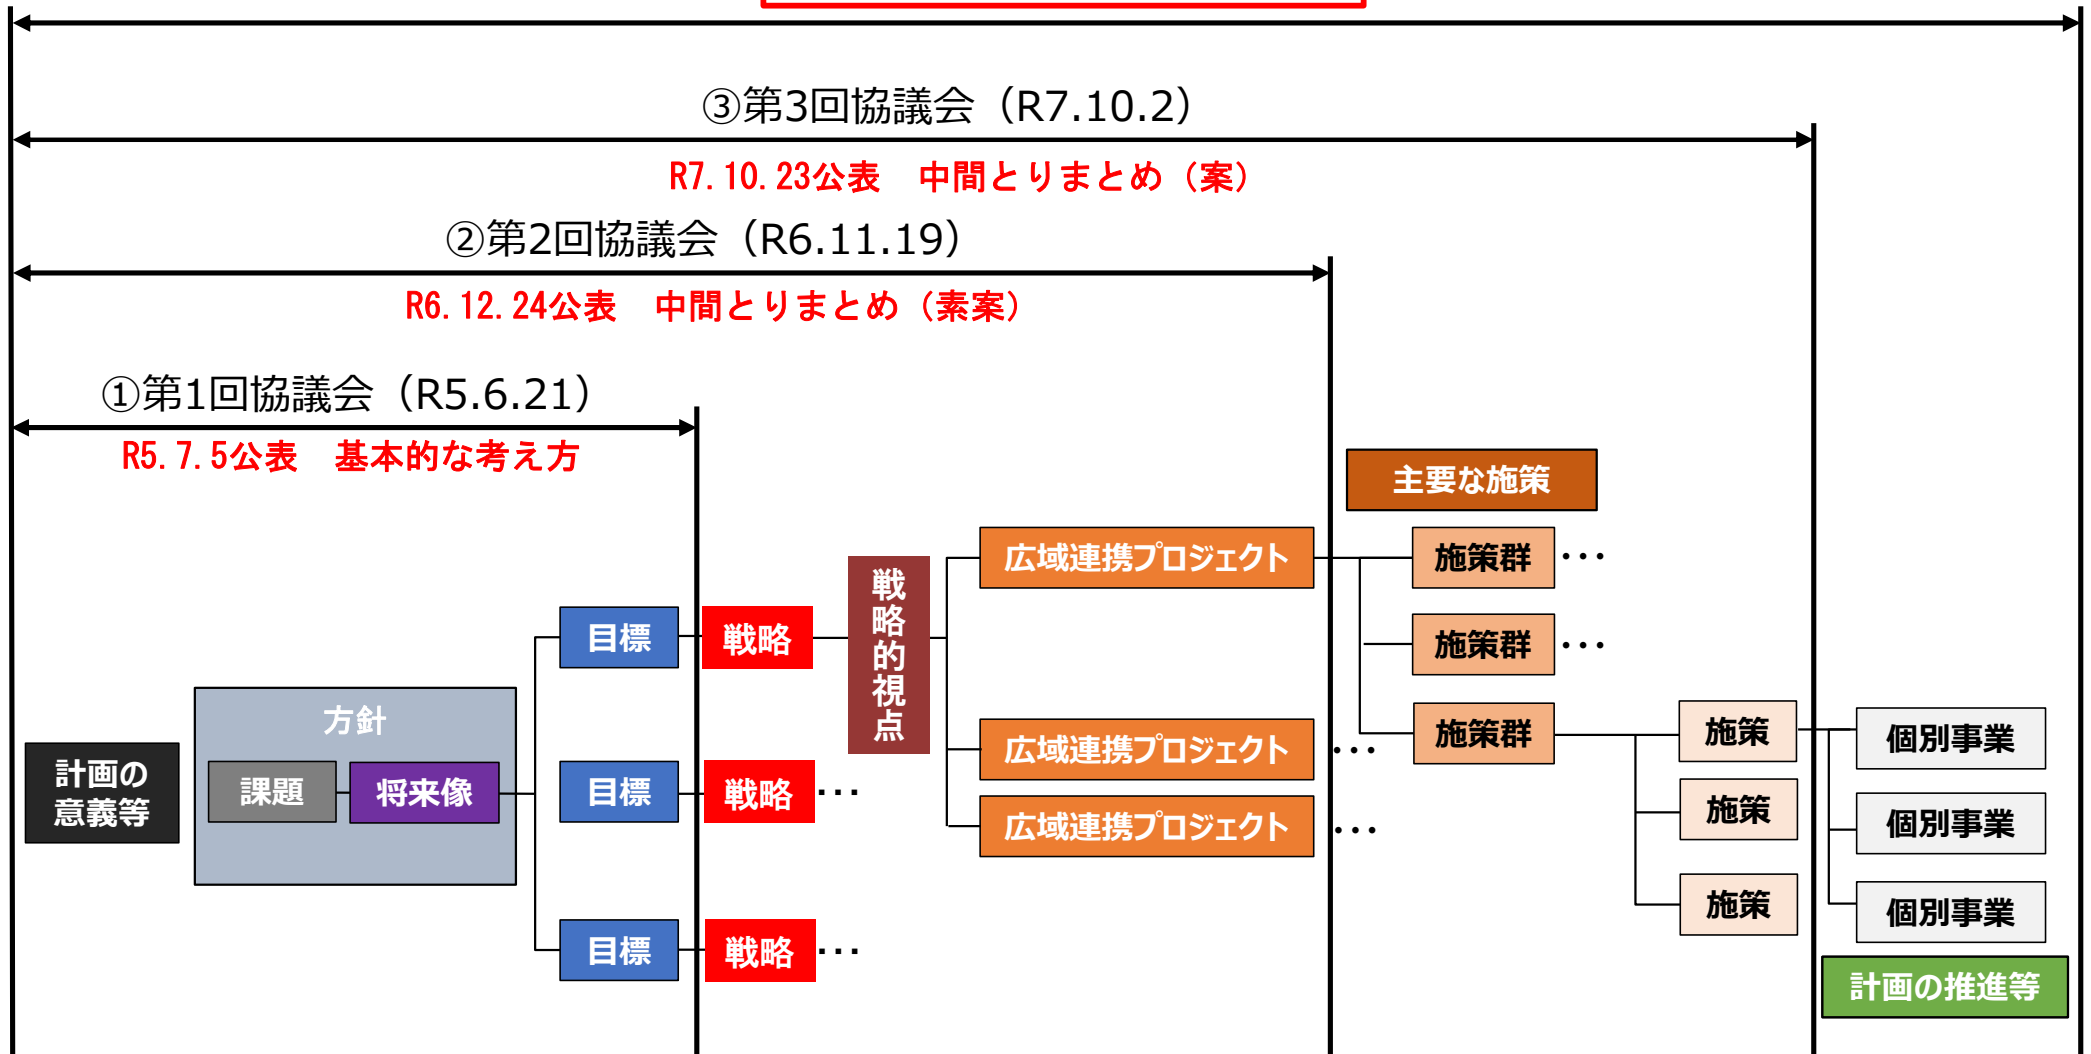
③第3回協議会（R7.10.2）

R7.10.23公表　中間とりまとめ（案）

②第2回協議会（R6.11.19）

R6.12.24公表　中間とりまとめ（素案）

①第1回協議会（R5.6.21）

R5.7.5公表　基本的な考え方

主要な施策

計画の意義等

方針

課題

将来像

目標

目標

目標

戦略

戦略・・・

戦略・・・

戦略的視点

広域連携プロジェクト

広域連携プロジェクト・・・

広域連携プロジェクト・・・

施策群・・・

施策群・・・

施策群

施策

施策

施策

個別事業

個別事業

個別事業

計画の推進等